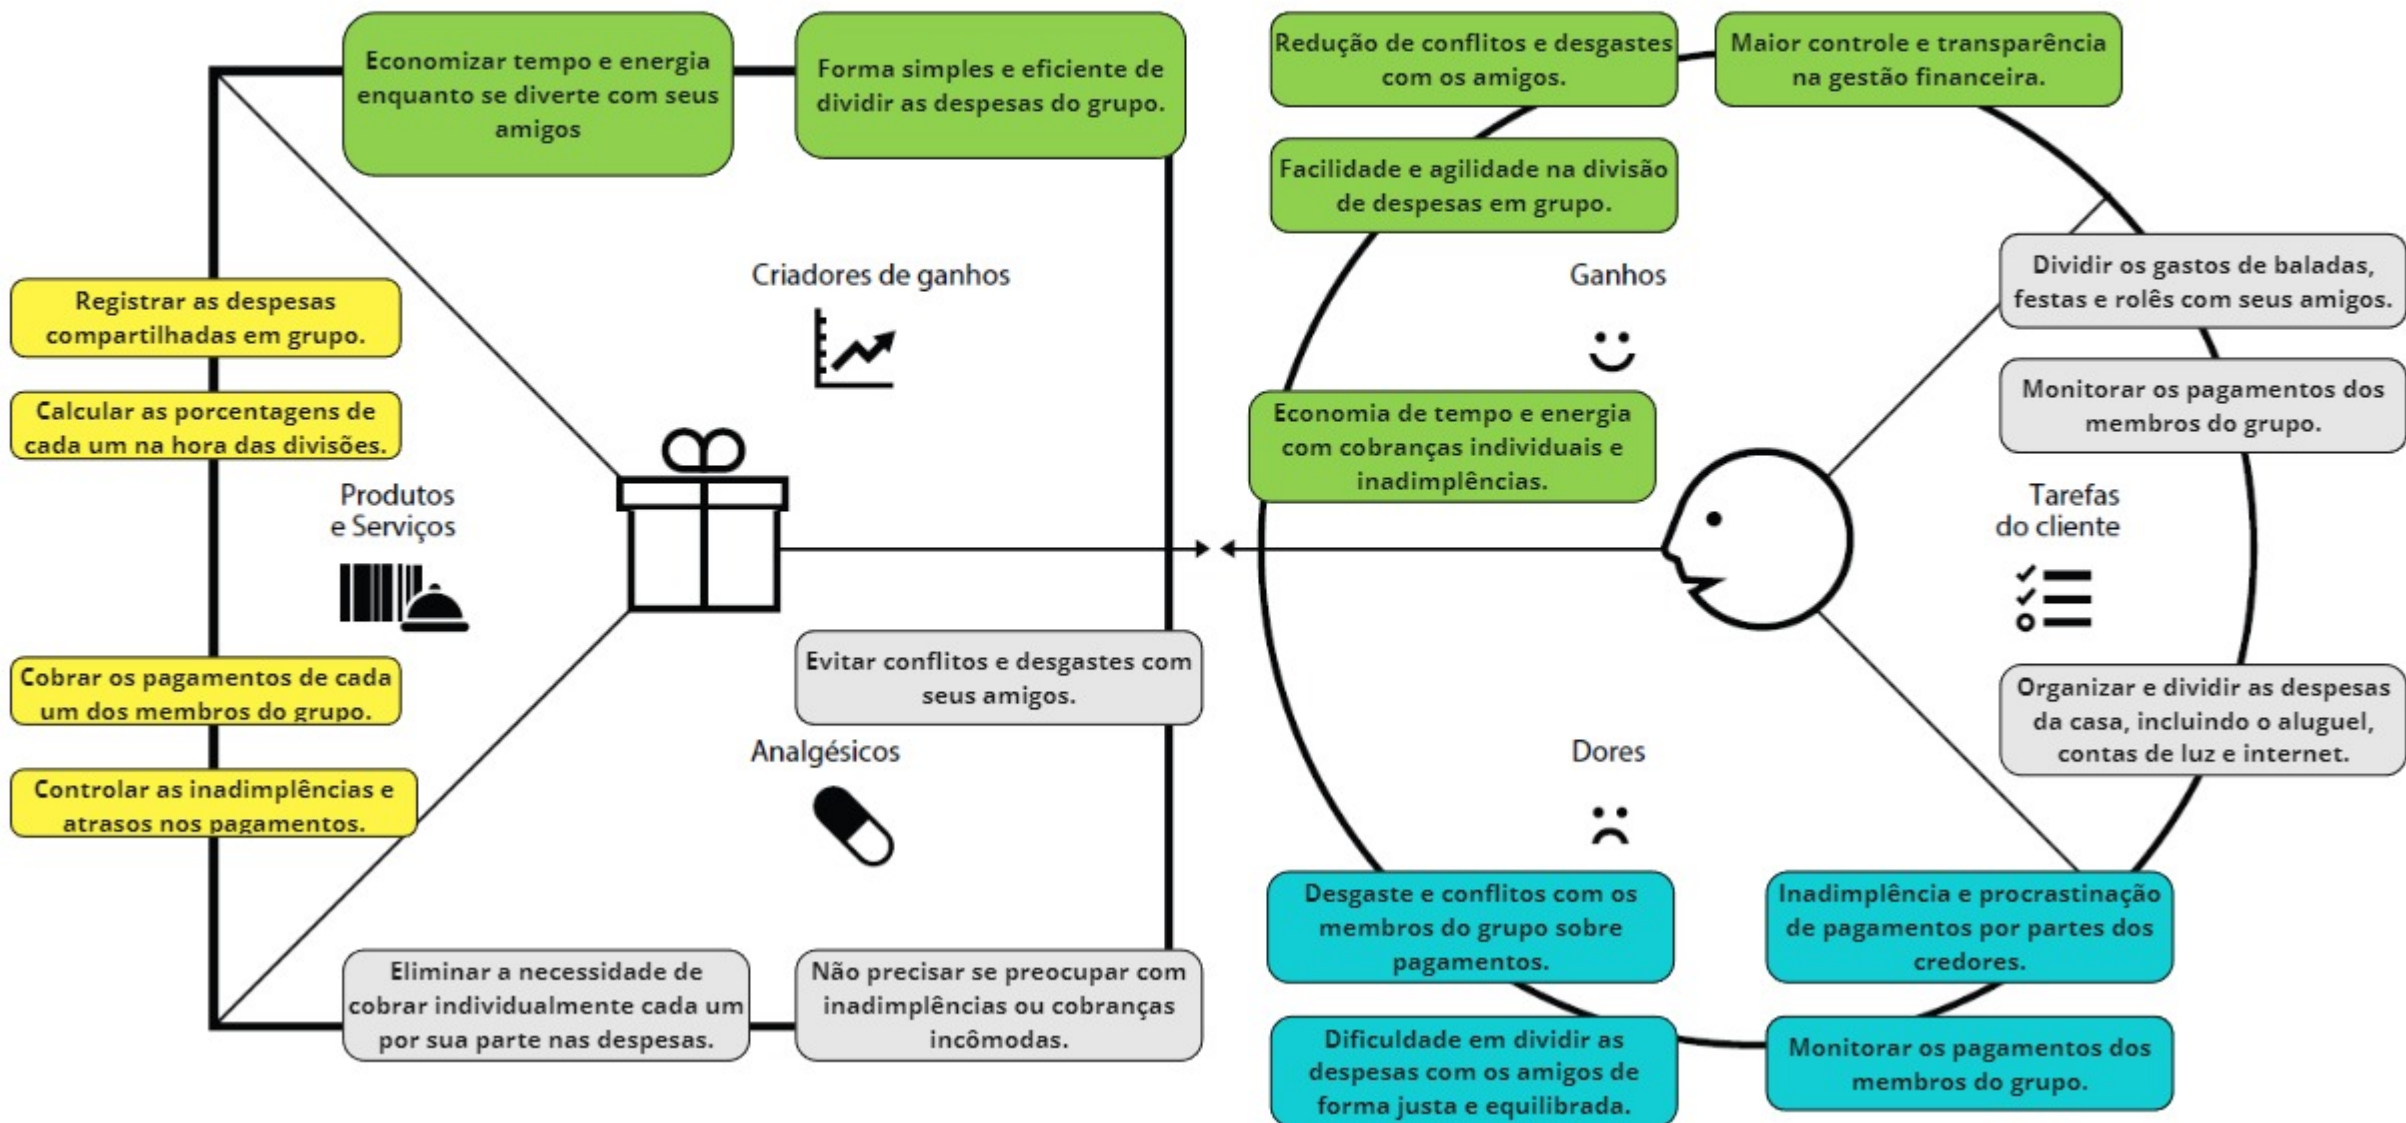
Economizar tempo e energia enquanto se diverte com seus amigos

Forma simples e eficiente de dividir as despesas do grupo.

Redução de conflitos e desgastes com os amigos.

Maior controle e transparência na gestão financeira.

Facilidade e agilidade na divisão de despesas em grupo.

Criadores de ganhos

Ganhos

Registrar as despesas compartilhadas em grupo.

Calcular as porcentagens de cada um na hora das divisões.

Dividir os gastos de baladas, festas e rolês com seus amigos.

Monitorar os pagamentos dos membros do grupo.

Economia de tempo e energia com cobranças individuais e inadimplências.

Produtos e Serviços

Tarefas do cliente

Cobrar os pagamentos de cada um dos membros do grupo.

Controlar as inadimplências e atrasos nos pagamentos.

Evitar conflitos e desgastes com seus amigos.

Analgésicos

Dores

Organizar e dividir as despesas da casa, incluindo o aluguel, contas de luz e internet.

Desgaste e conflitos com os membros do grupo sobre pagamentos.

Inadimplência e procrastinação de pagamentos por partes dos credores.

Eliminar a necessidade de cobrar individualmente cada um por sua parte nas despesas.

Não precisar se preocupar com inadimplências ou cobranças incômodas.

Dificuldade em dividir as despesas com os amigos de forma justa e equilibrada.

Monitorar os pagamentos dos membros do grupo.